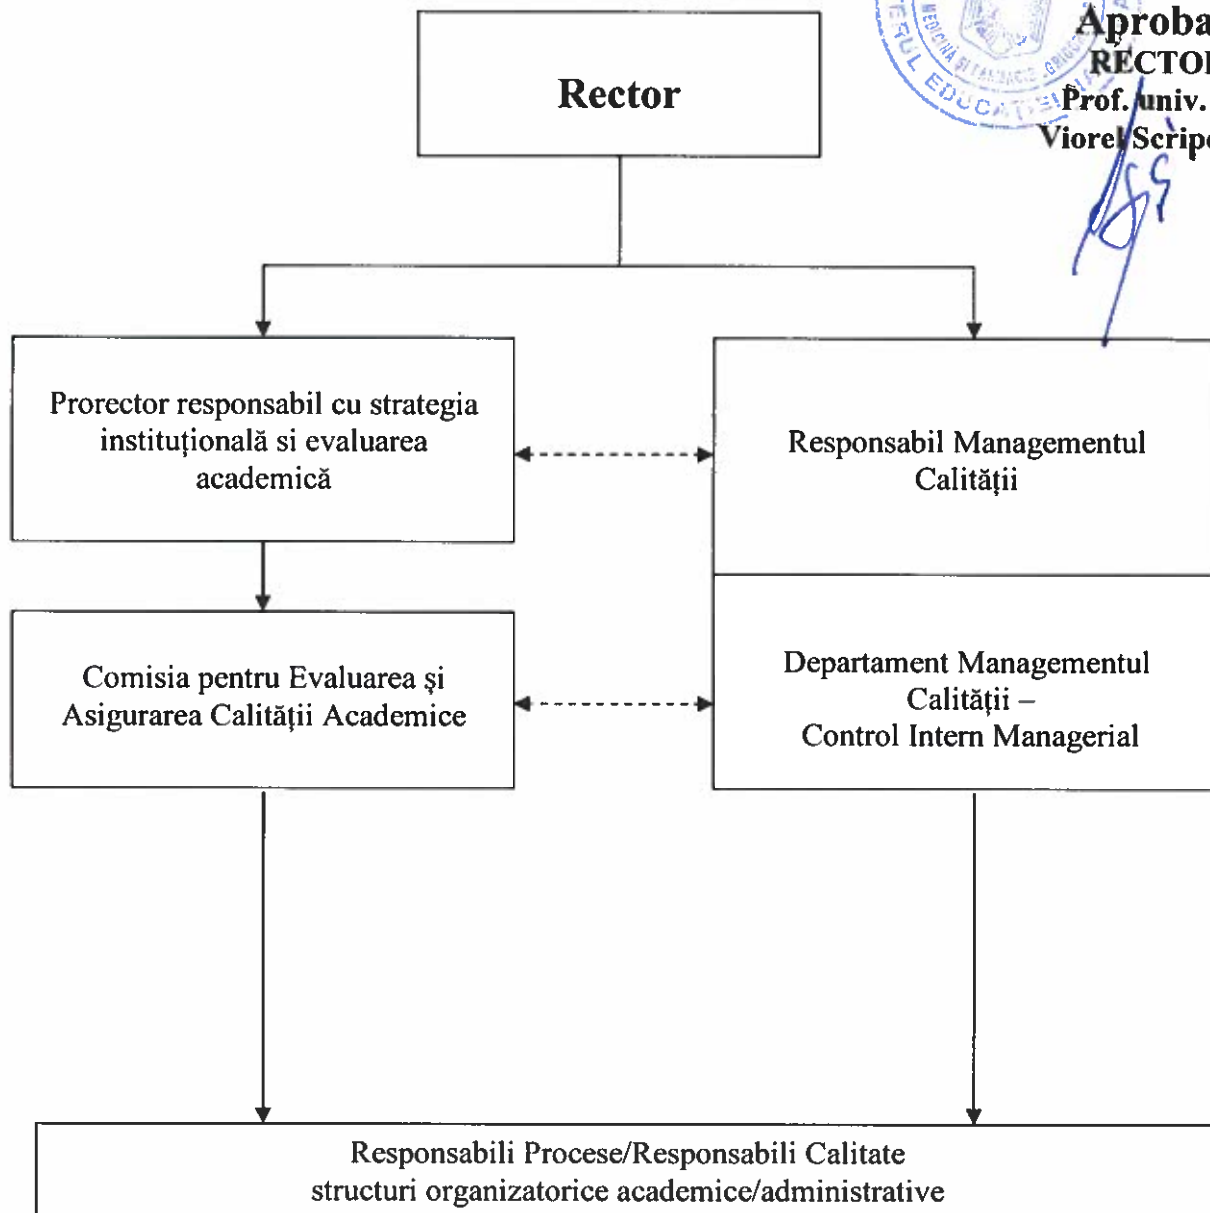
Aproba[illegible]
RECTO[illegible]
Prof. univ. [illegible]
Viorel Scrip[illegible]

Rector

Prorector responsabil cu strategia instituțională si evaluarea academică

Responsabil Managementul Calității

Comisia pentru Evaluarea și Asigurarea Calității Academice

Departament Managementul Calității – Control Intern Managerial

Responsabili Procese/Responsabili Calitate structuri organizatorice academice/administrative